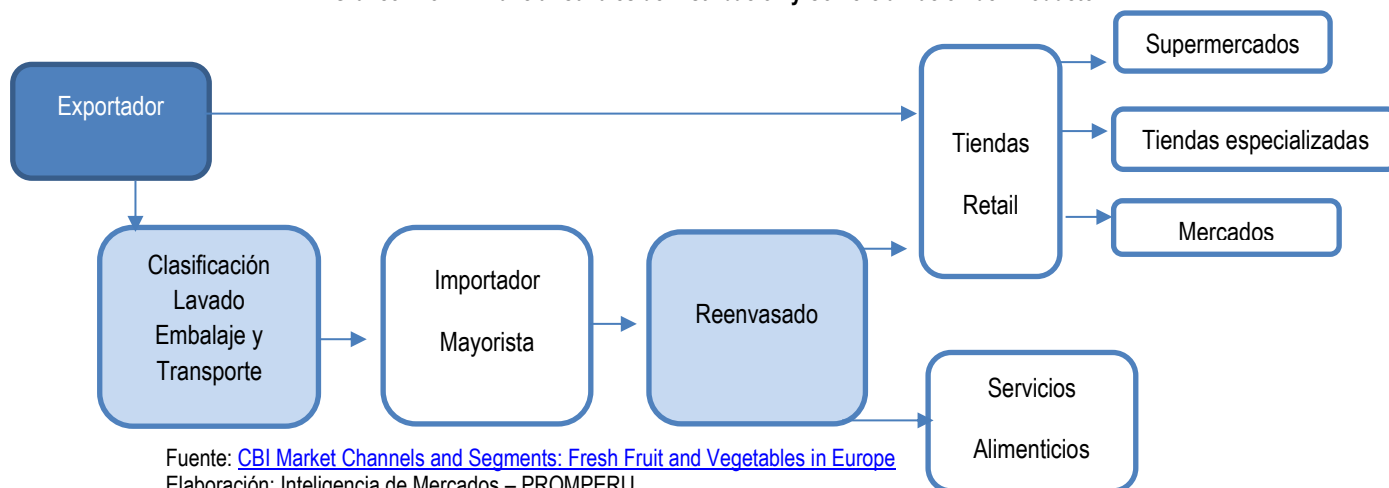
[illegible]

Exportador

Clasificación
Lavado
Embalaje y
Transporte

Importador

Mayorista

Reenvasado

Tiendas

Retail

Supermercados

Tiendas especializadas

Mercados

Servicios

Alimenticios

Fuente: CBI Market Channels and Segments: Fresh Fruit and Vegetables in Europe
Elaboración: Inteligencia de Mercados – PROMPERU